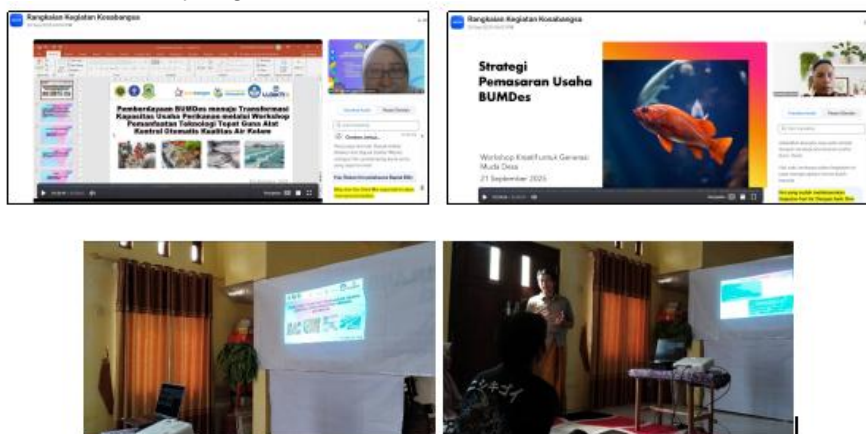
Rangkaian Kegiatan Kosabangsa

Pemberdayaan BUMDes menuju Transformasi Kapasitas Usaha Perikanan melalui Workshop Pemanfaatan Teknologi Tepat Guna Alat Kontrol Otomatis Kualitas Air Kolam

Rangkaian Kegiatan Kosabangsa

Strategi Pemasaran Usaha BUMDes

Workshop Kreatif untuk Generasi Muda Desa
21 September 2025